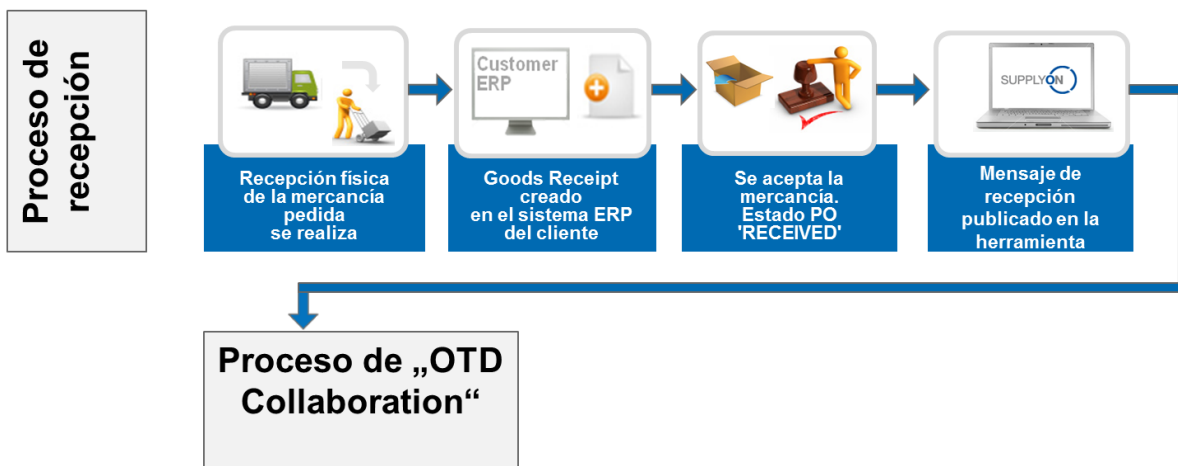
Proceso de recepción

Customer ERP

SUPPLYON

Recepción física de la mercancía pedida se realiza

Goods Receipt creado en el sistema ERP del cliente

Se acepta la mercancía. Estado PO 'RECEIVED'

Mensaje de recepción publicado en la herramienta

Proceso de „OTD Collaboration“